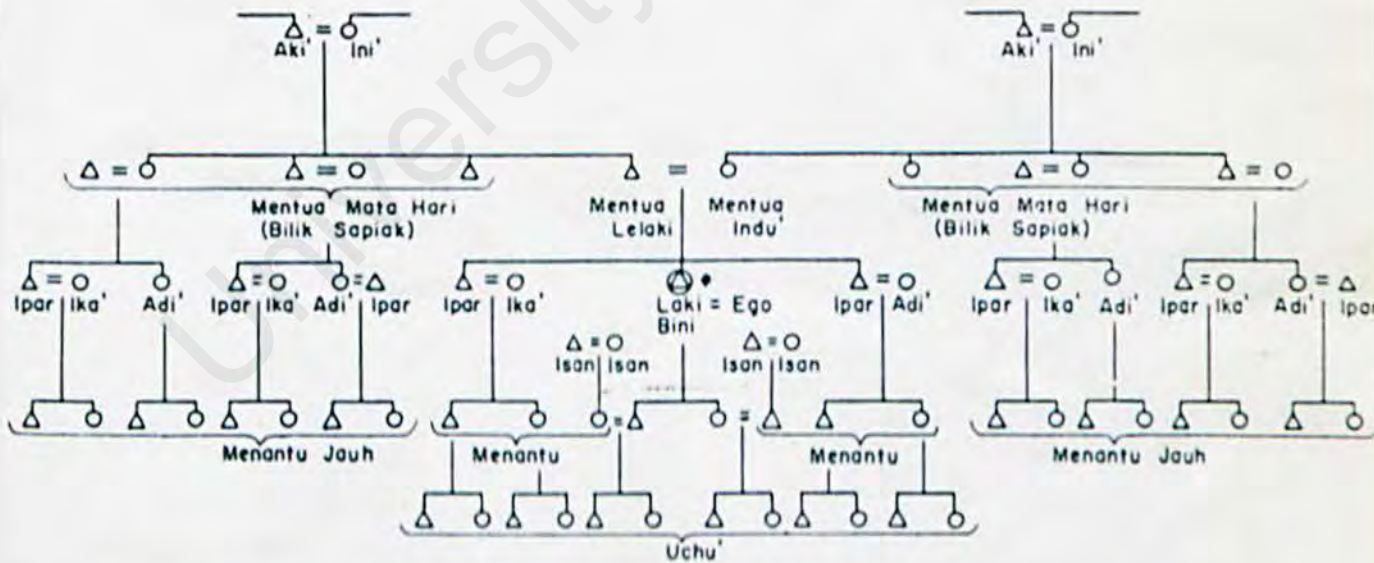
Aki' Ini'
Aki' Ini'
Mentua Mata Hari (Bilik Sapiak)
Mentua Lelaki
Mentua Indu'
Mentua Mata Hari (Bilik Sapiak)
Ipar Ika' Adi' Ipar Ika' Adi' Ipar
Ipar Ika'
Laki = Ego Bini
Ipar Adi'
Ipar Ika' Adi' Ipar Ika' Adi' Ipar
Isan Isan
Isan Isan
Menantu Jauh
Menantu
Menantu
Menantu Jauh
Uchu'